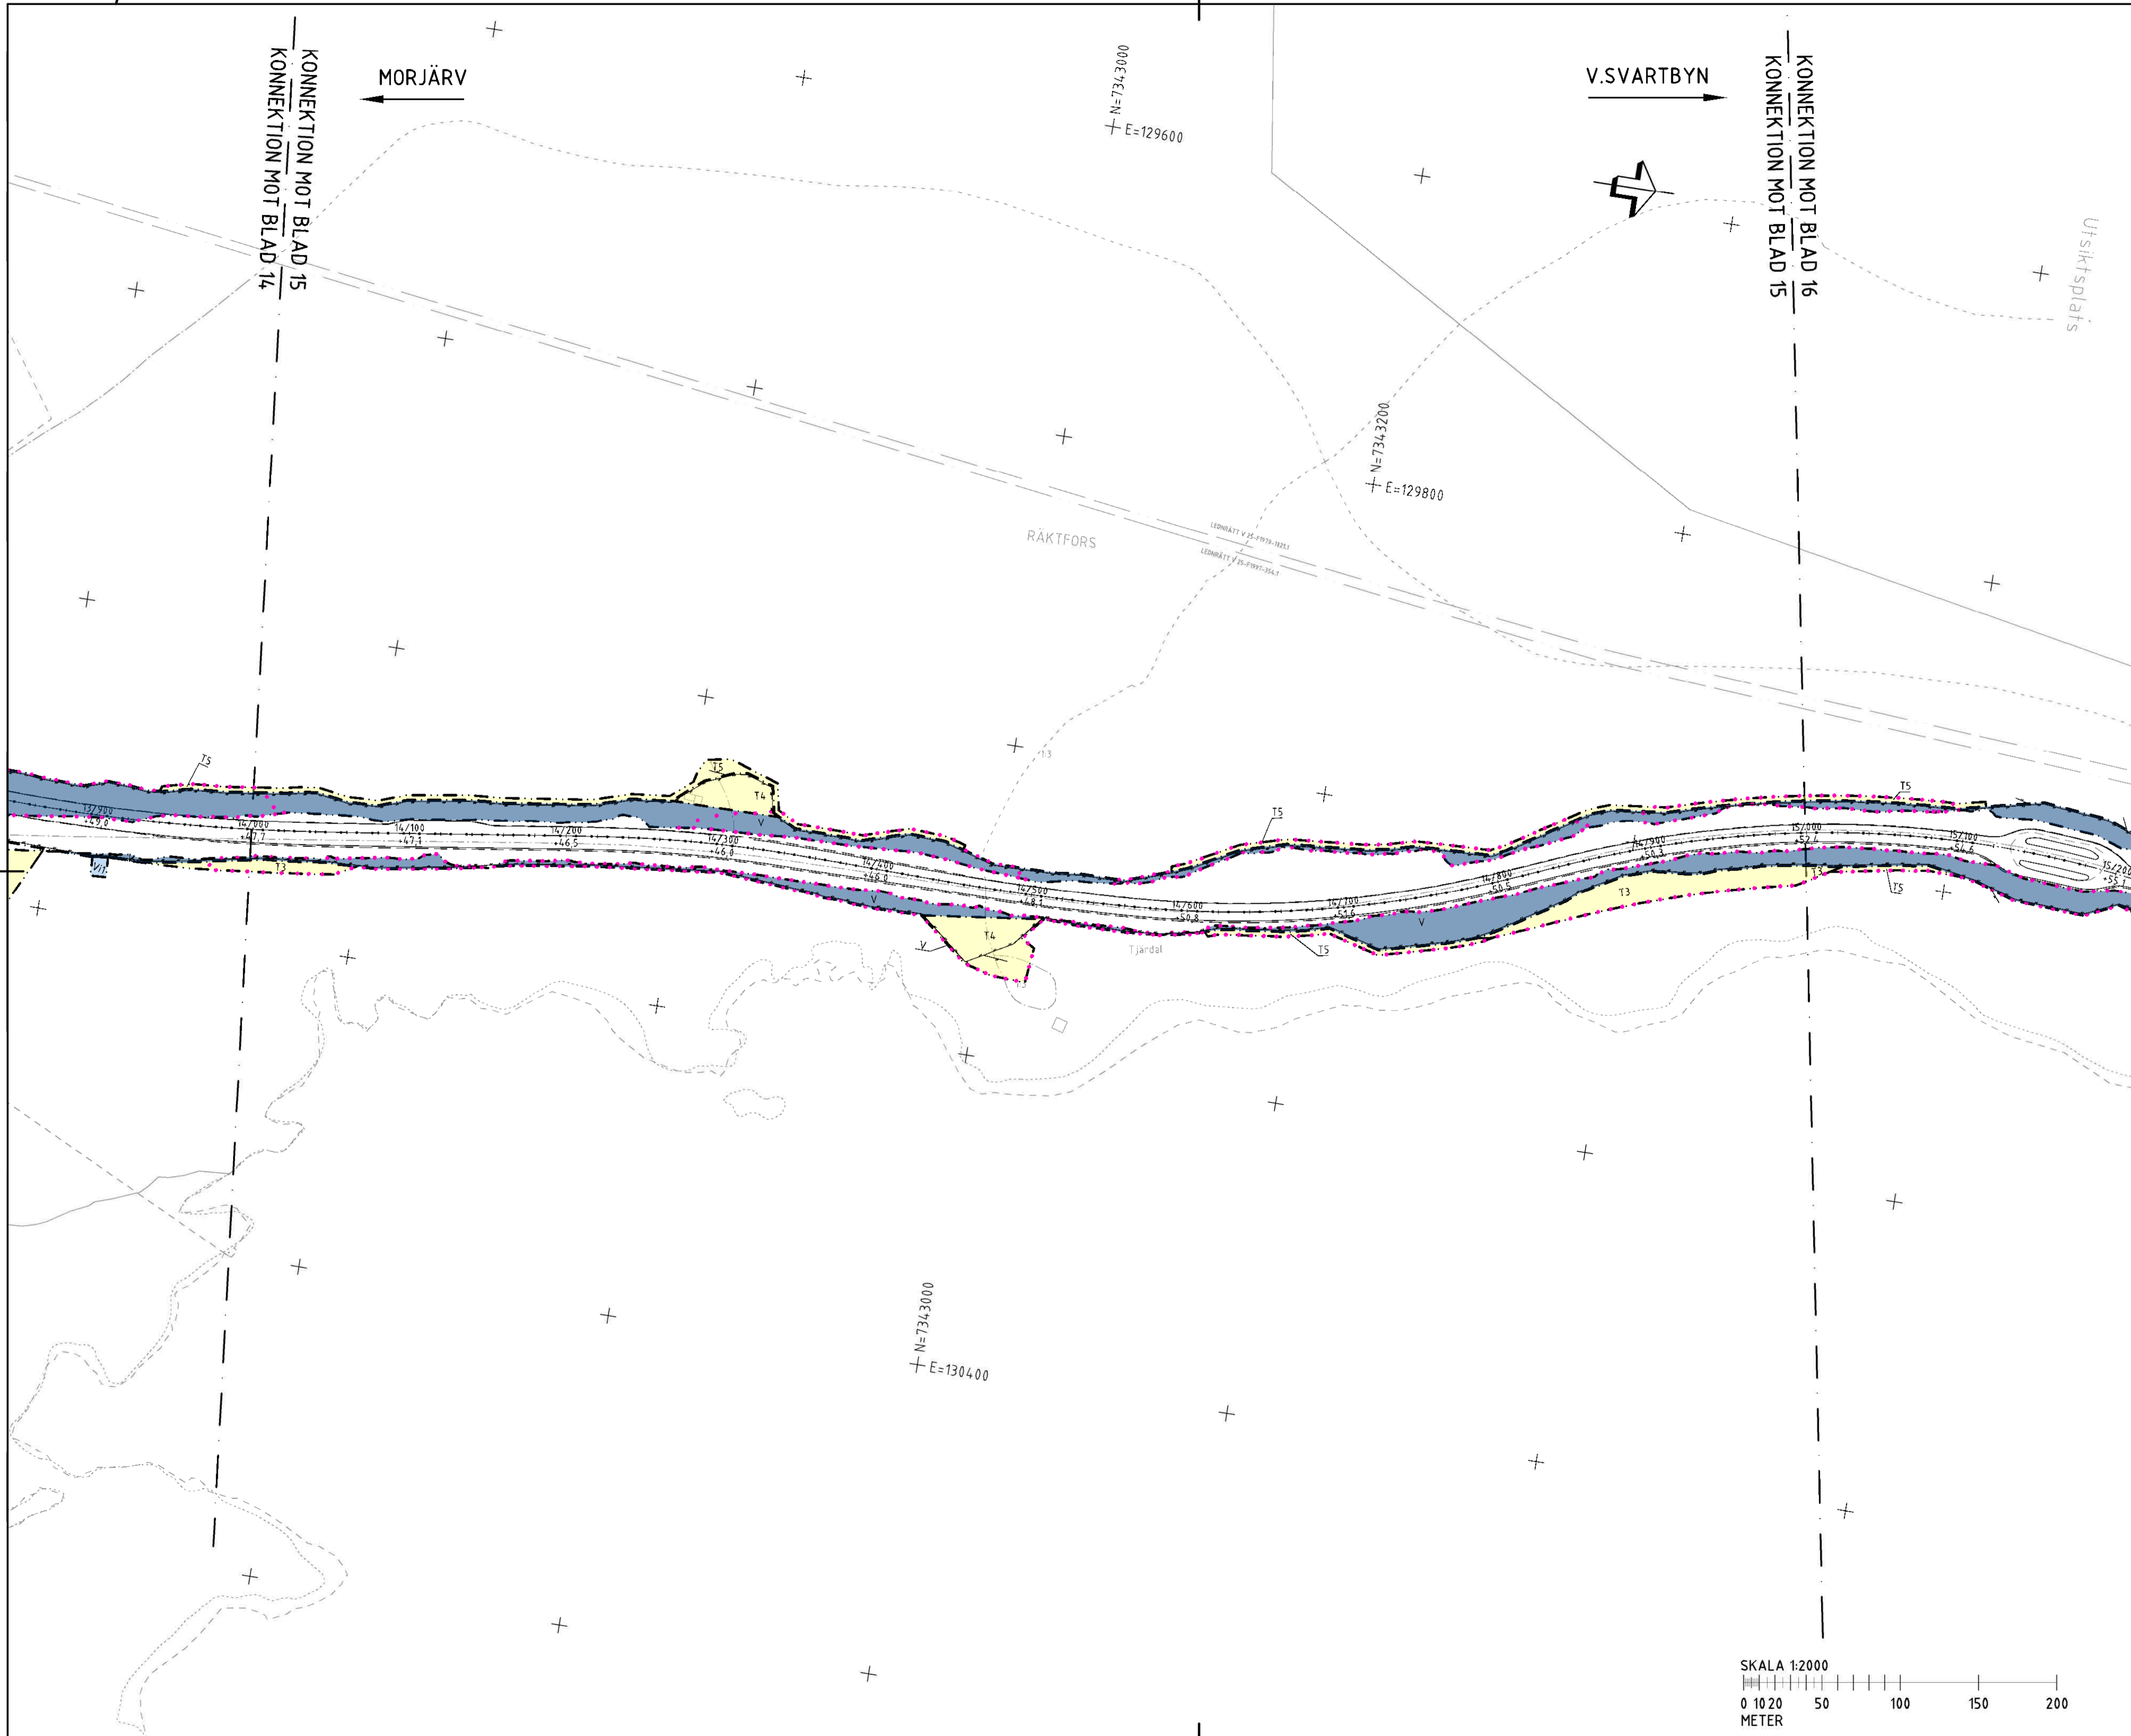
KONNEKTION MOT BLAD 15
KONNEKTION MOT BLAD 14

MORJÄRV

N=7343000
E=129600

V.SVARTBYN

KONNEKTION MOT BLAD 16
KONNEKTION MOT BLAD 15

Utsiktsplats

N=7343200
E=129800

RÄKTFORS

LEDNRÄTT

T5
T4
T5
T3
V
T5
T5
T3
T5
T4
V
V
T5
V

13/900
+49.0
14/000
+47.7
14/100
+47.1
14/200
+46.5
14/300
+46.0
14/400
+46.0
14/500
+48.1
14/600
+50.8
14/700
+51.6
14/800
+50.5
14/900
+53.3
15/000
+53.7
15/100
+54.6
15/200
+55.1

Tjärdal

N=7343000
E=130400

SKALA 1:2000
0 10 20 50 100 150 200
METER